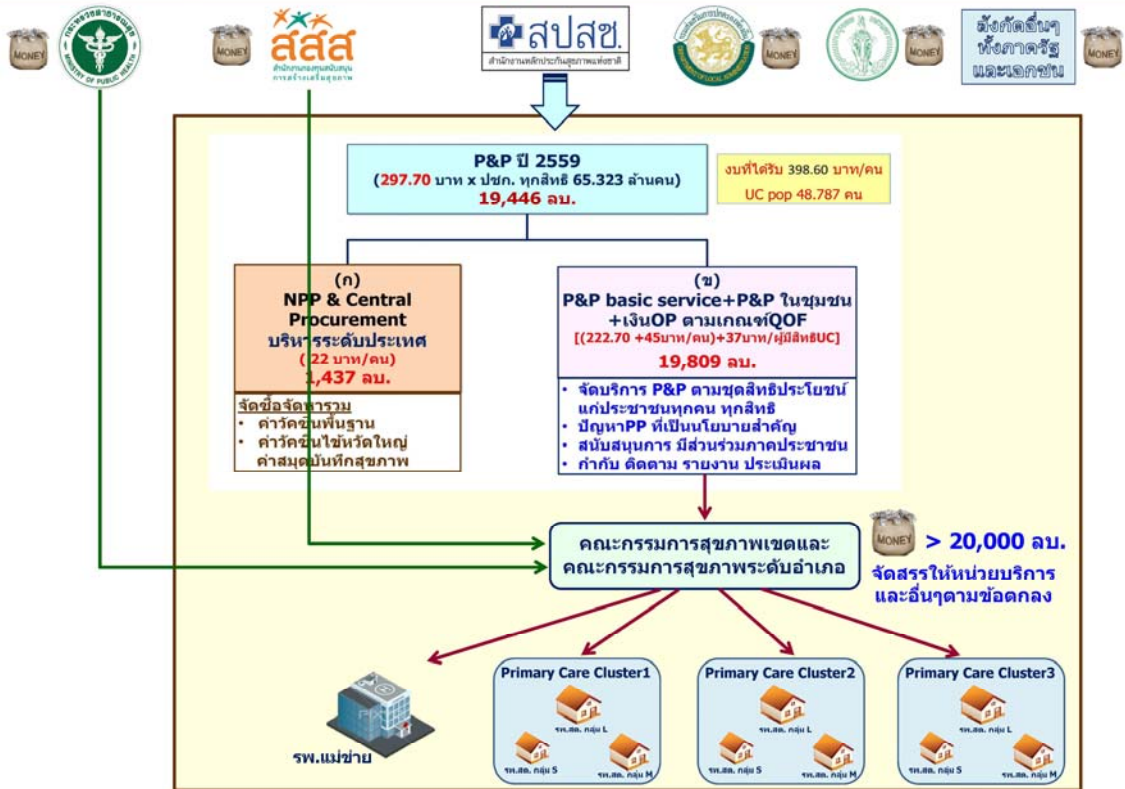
MONEY

กระทรวงสาธารณสุข MINISTRY OF PUBLIC HEALTH

MONEY

สสส สำนักงานกองทุนสนับสนุนการสร้างเสริมสุขภาพ

สปสช. สำนักงานหลักประกันสุขภาพแห่งชาติ

DEPARTMENT OF LOCAL ADMINISTRATION

MONEY

MONEY

สังกัดอื่นๆ ทั้งภาครัฐ และเอกชน

MONEY

P&P ปี 2559
(297.70 บาท x ปชก. ทุกสิทธิ 65.323 ล้านคน)
19,446 ลบ.

งบที่ได้รับ 398.60 บาท/คน
UC pop 48.787 คน

(ก)
NPP & Central Procurement
บริหารระดับประเทศ
(22 บาท/คน)
1,437 ลบ.

จัดซื้อจัดหารวม
• ค่าวัคซีนพื้นฐาน
• ค่าวัคซีนไข้หวัดใหญ่
ค่าสมุดบันทึกสุขภาพ

(ข)
P&P basic service+P&P ในชุมชน +เงินOP ตามเกณฑ์QOF
[(222.70 +45บาท/คน)+37บาท/ผู้มีสิทธิUC]
19,809 ลบ.

• จัดบริการ P&P ตามชุดสิทธิประโยชน์ แก่ประชาชนทุกคน ทุกสิทธิ
• ปัญหาPP ที่เป็นนโยบายสำคัญ
• สนับสนุนการ มีส่วนร่วมภาคประชาชน
• กำกับ ติดตาม รายงาน ประเมินผล

คณะกรรมการสุขภาพเขตและ
คณะกรรมการสุขภาพระดับอำเภอ

MONEY

> 20,000 ลบ.
จัดสรรให้หน่วยบริการ และอื่นๆตามข้อตกลง

รพ.แม่ข่าย

Primary Care Cluster1
รพ.สต. กลุ่ม L
รพ.สต. กลุ่ม S
รพ.สต. กลุ่ม M

Primary Care Cluster2
รพ.สต. กลุ่ม L
รพ.สต. กลุ่ม S
รพ.สต. กลุ่ม M

Primary Care Cluster3
รพ.สต. กลุ่ม L
รพ.สต. กลุ่ม S
รพ.สต. กลุ่ม M